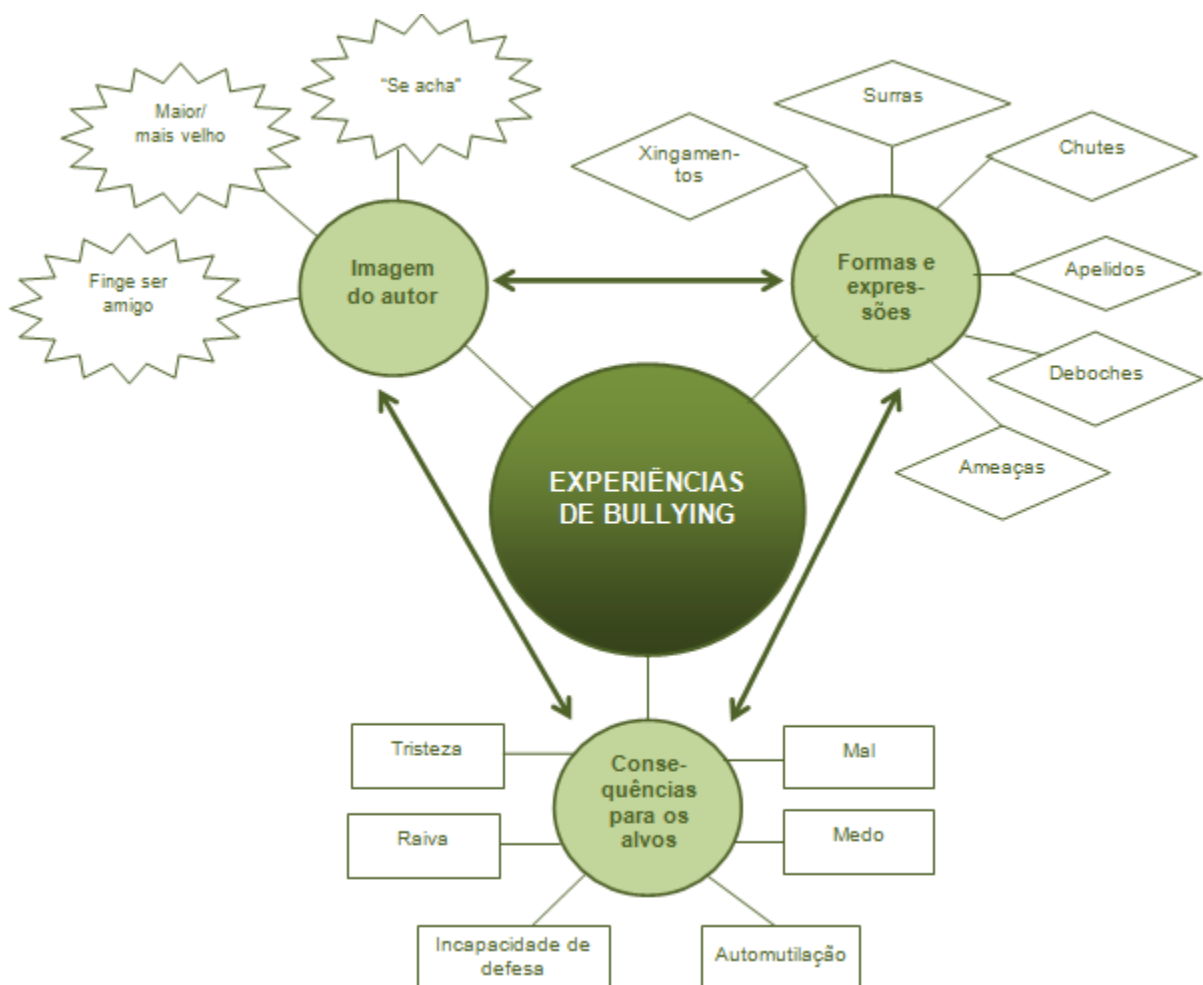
"Se acha"

Maior/ mais velho

Finge ser amigo

Imagem do autor

Surras

Xingamentos

Chutes

Formas e expressões

Apelidos

Deboches

Ameaças

EXPERIÊNCIAS DE BULLYING

Tristeza

Consequências para os alvos

Mal

Raiva

Medo

Incapacidade de defesa

Automutilação